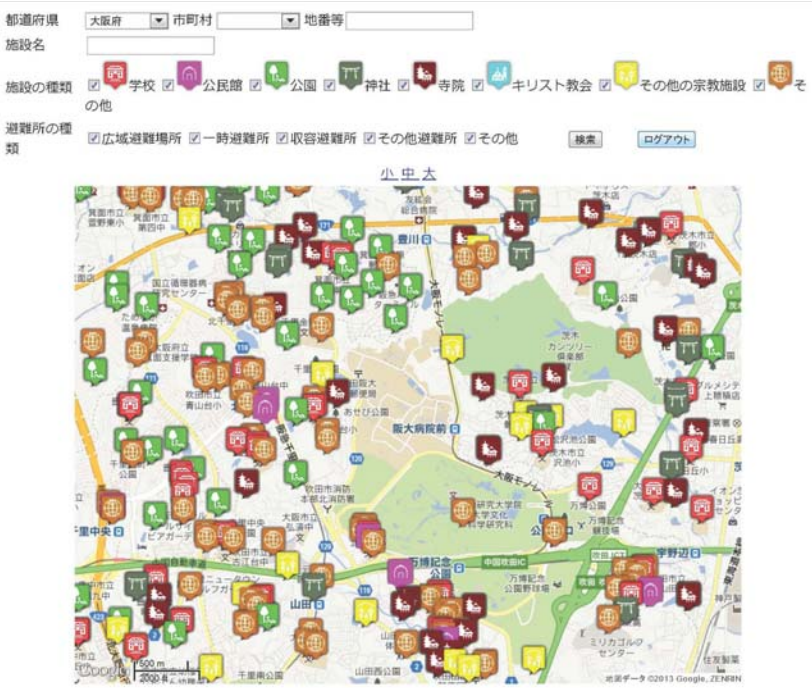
都道府県 大阪府 市町村 地番等

施設名

施設の種類 ☑ 学校 ☑ 公民館 ☑ 公園 ☑ 神社 ☑ 寺院 ☑ キリスト教会 ☑ その他の宗教施設 ☑ その他

避難所の種類 ☑ 広域避難場所 ☑ 一時避難所 ☑ 収容避難所 ☑ その他避難所 ☑ その他 検索 ログアウト

小 中 大

箕面市立 萱野東小

豊川

茨木カンツリー倶楽部

阪大病院前

あさひ公園

大阪モノレール

吹田市消防本部北消防署

千里中央

万博記念公園

中国吹田IC

宇野辺

山田

万博記念公園野球場

ミリカホール センター

千里南公園

500 m
2000 ft

Google

地図データ ©2013 Google, ZENRIN